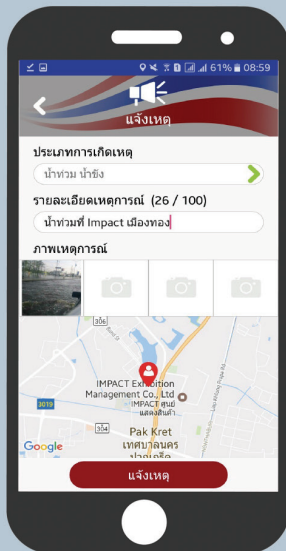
61% 08:59

แจ้งเหตุ

ประเภทการเกิดเหตุ

น้ำท่วม น้ำขัง

รายละเอียดเหตุการณ์ (26 / 100)

น้ำท่วมที่ Impact เมืองทอง

ภาพเหตุการณ์

306

3019

IMPACT Exhibition Management Co., Ltd

IMPACT ศูนย์แสดงสินค้า

Pak Kret

เทศบาลนคร

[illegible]

Google

แจ้งเหตุ